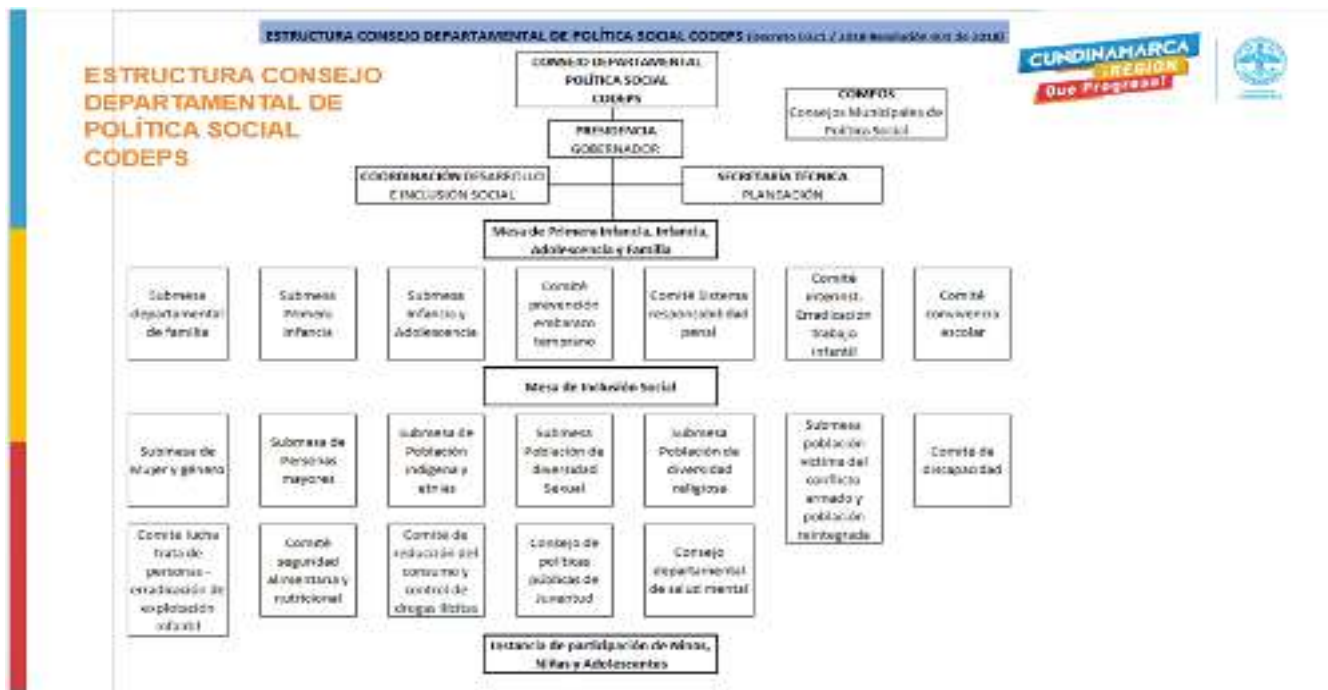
ESTRUCTURA CONSEJO DEPARTAMENTAL DE POLÍTICA SOCIAL CODEPS (Decreto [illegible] / 2018 Resolución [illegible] de 2018)

ESTRUCTURA CONSEJO DEPARTAMENTAL DE POLÍTICA SOCIAL CODEPS

CUNDINAMARCA ¡REGIÓN Que Progresa!

CONSEJO DEPARTAMENTAL POLÍTICA SOCIAL CODEPS

COMPOS Consejos Municipales de Política Social

PRESIDENCIA GOBERNADOR

COORDINACIÓN DESARROLLO E INCLUSIÓN SOCIAL

SECRETARÍA TÉCNICA PLANEACIÓN

Mesa de Primera Infancia, Infancia, Adolescencia y Familia

Submesa departamental de familia

Submesa Primera Infancia

Submesa Infancia y Adolescencia

Comité prevención embarazo temprano

Comité Sistema responsabilidad penal

Comité erradicación Erradicación trabajo infantil

Comité convivencia escolar

Mesa de Inclusión Social

Submesa de Mujer y género

Submesa de Personas mayores

Submesa de Población indígena y etnias

Submesa Población de diversidad Sexual

Submesa Población de diversidad religiosa

Submesa población víctima del conflicto armado y población reintegrada

Comité de discapacidad

Comité lucha trata de personas – erradicación de explotación infantil

Comité seguridad alimentaria y nutricional

Comité de reducción del consumo y control de drogas ilícitas

Consejo de políticas públicas de Juventud

Consejo departamental de salud mental

Instancia de participación de Niños, Niñas y Adolescentes